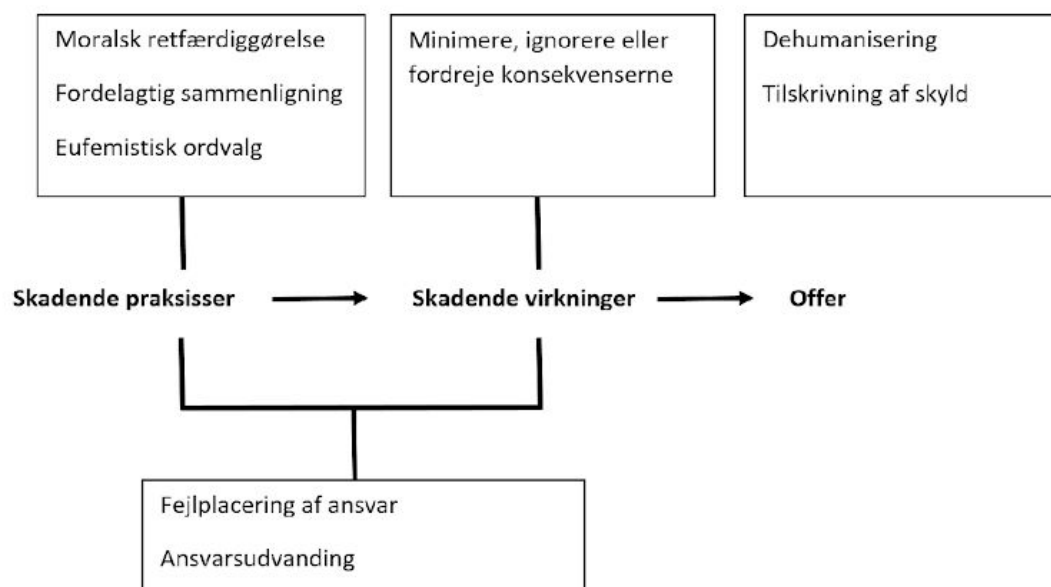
Moralsk retfærdiggørelse

Fordelagtig sammenligning

Eufemistisk ordvalg

Minimere, ignorere eller fordreje konsekvenserne

Dehumanisering

Tilskrivning af skyld

Skadende praksisser

Skadende virkninger

Offer

Fejlplacering af ansvar

Ansvarsudvanding